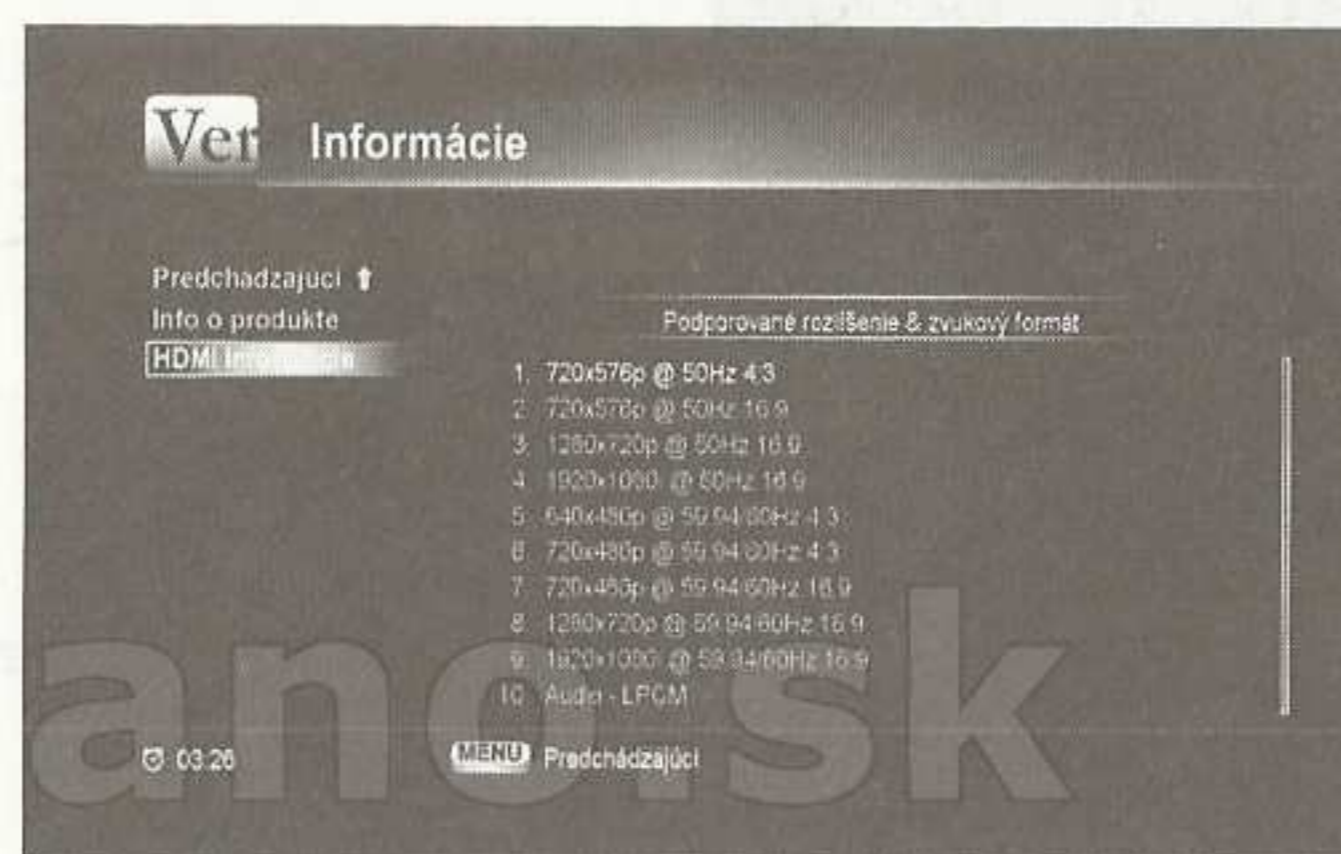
Ver Informácie

Predchadzajuci
Info o produkte
HDMI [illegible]

Podporované rozlíšenie & zvukový formát

1. 720x576p @ 50Hz 4:3
2. 720x576p @ 50Hz 16:9
3. 1280x720p @ 50Hz 16:9
4. 1920x1080i @ 50Hz 16:9
5. 640x480p @ 59.94/60Hz 4:3
6. 720x480p @ 59.94/60Hz 4:3
7. 720x480p @ 59.94/60Hz 16:9
8. 1280x720p @ 59.94/60Hz 16:9
9. 1920x1080i @ 59.94/60Hz 16:9
10. Audio - LPCM

03:26

MENU Predchádzajúci

ano.sk